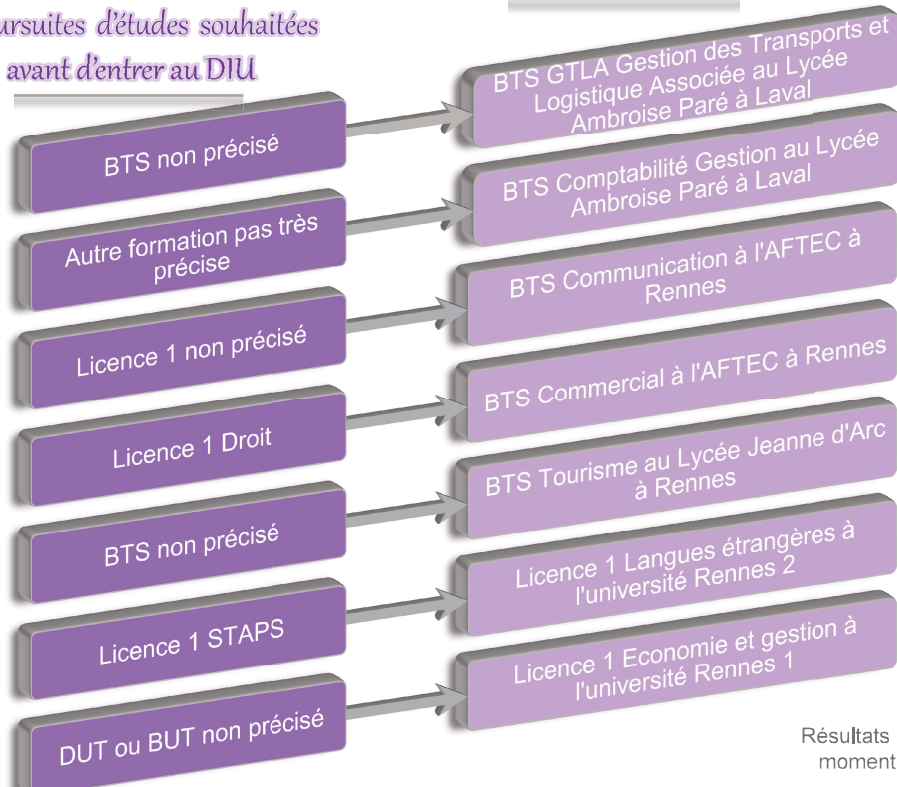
ursuites d'études souhaitées avant d'entrer au DIU

BTS non précisé

BTS GTLA Gestion des Transports et Logistique Associée au Lycée Ambroise Paré à Laval

Autre formation pas très précise

BTS Comptabilité Gestion au Lycée Ambroise Paré à Laval

Licence 1 non précisé

BTS Communication à l'AFTEC à Rennes

Licence 1 Droit

BTS Commercial à l'AFTEC à Rennes

BTS non précisé

BTS Tourisme au Lycée Jeanne d'Arc à Rennes

Licence 1 STAPS

Licence 1 Langues étrangères à l'université Rennes 2

DUT ou BUT non précisé

Licence 1 Economie et gestion à l'université Rennes 1

Résultats moment